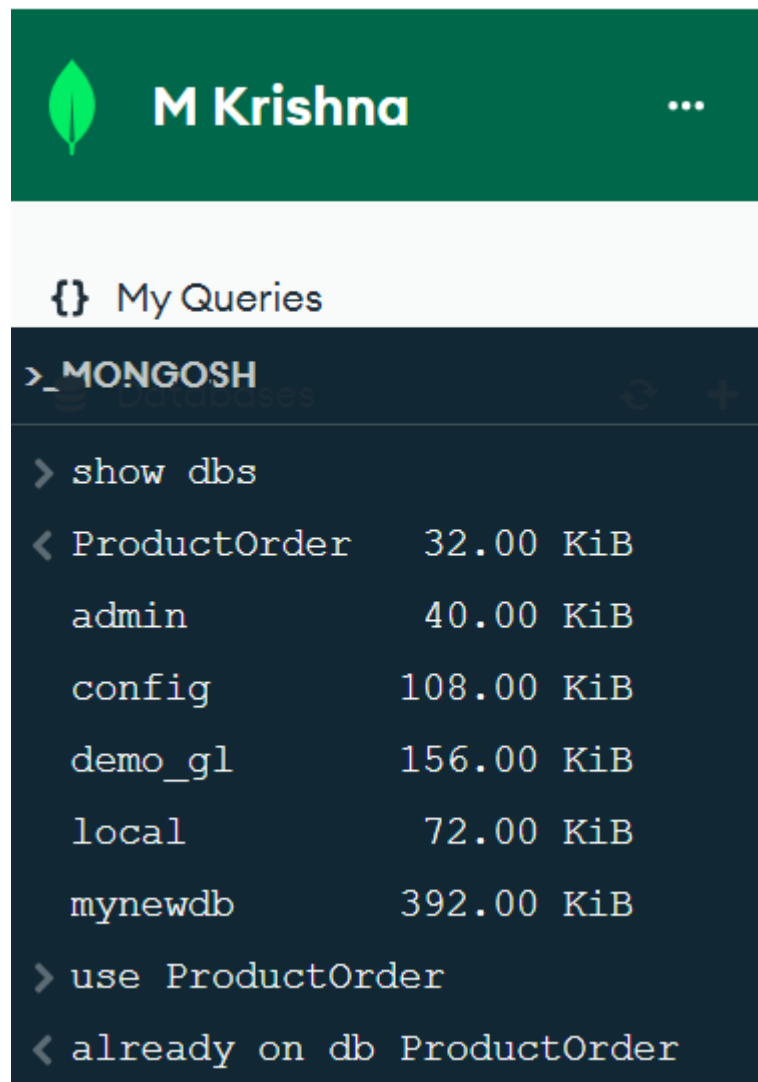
M Krishna ...

{} My Queries

>_MONGOSH

> show dbs
< ProductOrder 32.00 KiB
admin 40.00 KiB
config 108.00 KiB
demo_gl 156.00 KiB
local 72.00 KiB
mynewdb 392.00 KiB
> use ProductOrder
< already on db ProductOrder